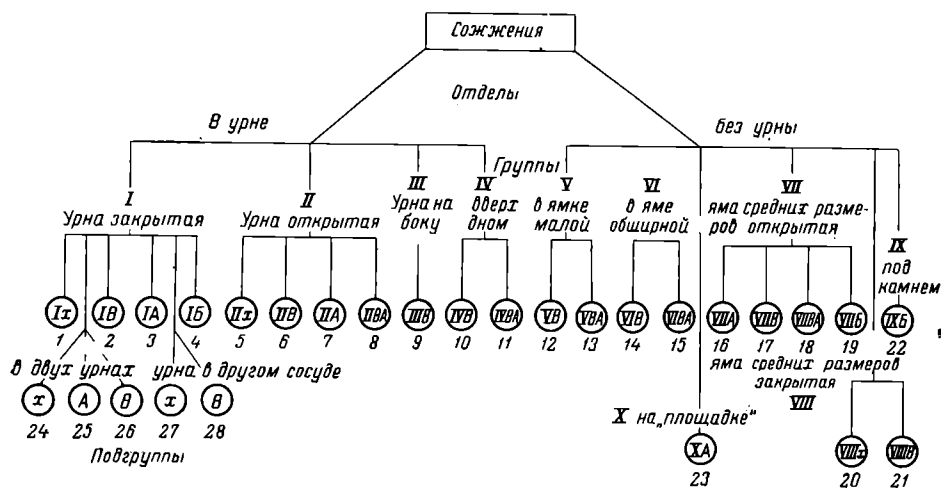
Сожжения

Отделы

в урне

без урны

Группы

I
Урна закрытая

II
Урна открытая

III
Урна на боку

IV
Вверх дном

V
в ямке малой

VI
в яме обширной

VII
яма средних размеров открытая

IX
под камнем

Iх 1
IВ 2
IА 3
IБ 4

IIх 5
IIВ 6
IIА 7
IIВА 8

IIIВ 9

IVВ 10
IVВА 11

VВ 12
VВА 13

VIВ 14
VIВА 15

VIIА 16
VIIВ 17
VIIВА 18
VIIБ 19

IXБ 22

в двух урнах
урна в другом сосуде

х 24
А 25
В 26
х 27
В 28

Подгруппы

X на „площадке"

ХА 23

яма средних размеров закрытая
VIII

VIIIх 20
VIIIВ 21